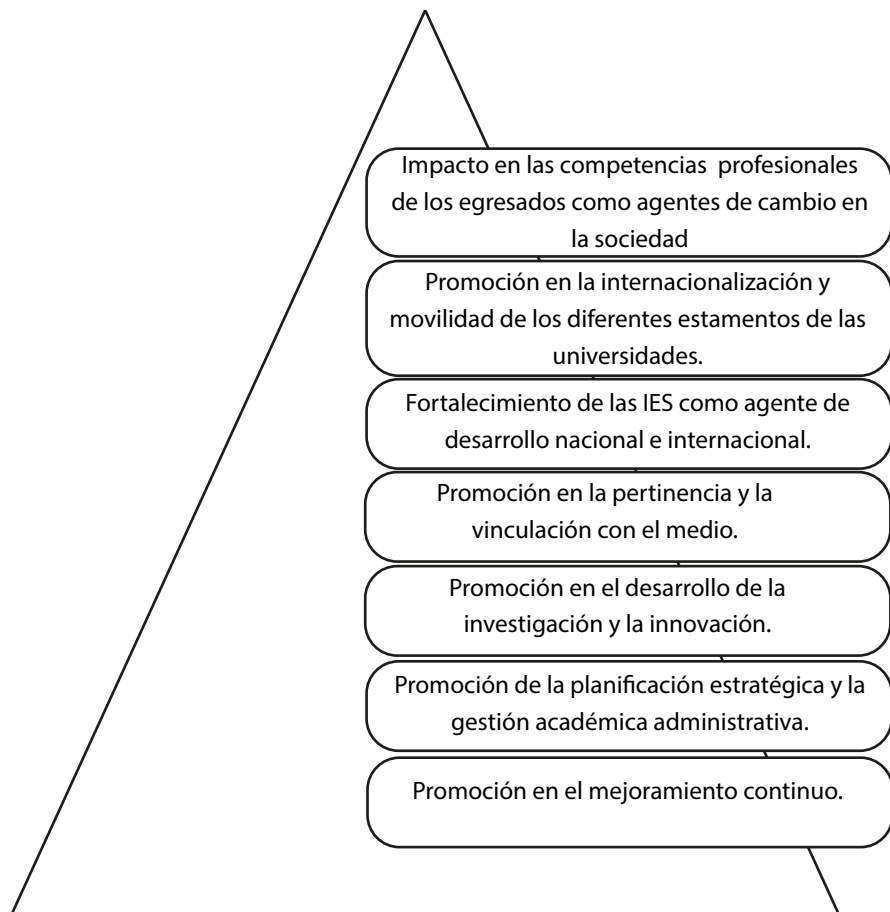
Impacto en las competencias profesionales de los egresados como agentes de cambio en la sociedad

Promoción en la internacionalización y movilidad de los diferentes estamentos de las universidades.

Fortalecimiento de las IES como agente de desarrollo nacional e internacional.

Promoción en la pertinencia y la vinculación con el medio.

Promoción en el desarrollo de la investigación y la innovación.

Promoción de la planificación estratégica y la gestión académica administrativa.

Promoción en el mejoramiento continuo.